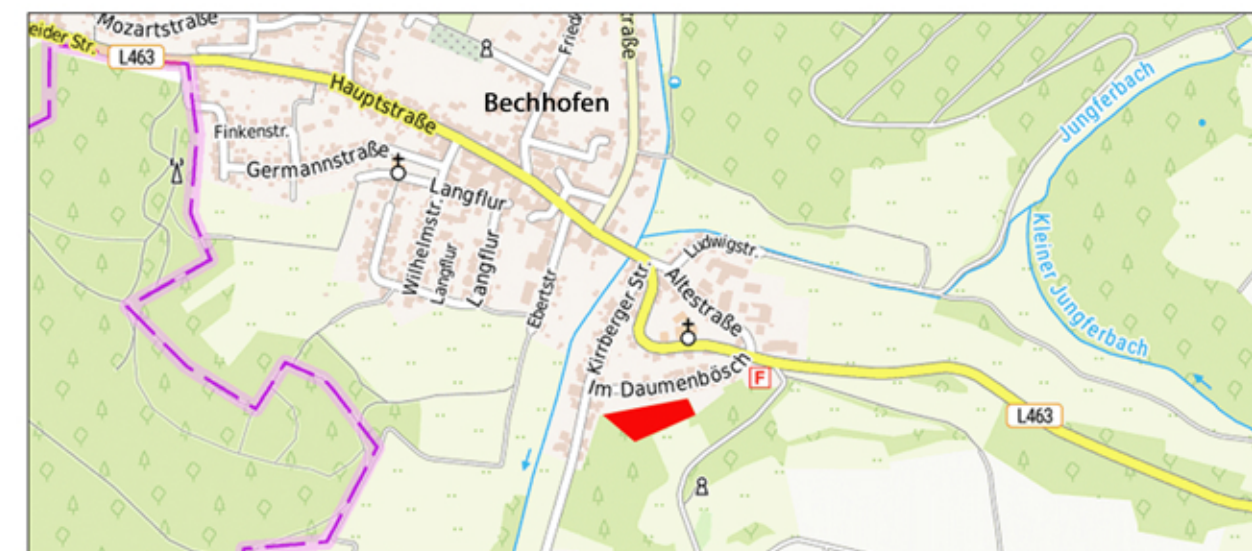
Mozartstraße
eider Str.
L463
Hauptstraße
Bechhofen
Fried
traße
Finkenstr.
Germannstraße
Langflur
Wilhelmstr.
Langflur
Langflur
Ebertstr.
Kirrberger Str.
Ludwigstr.
Altestraße
Im Daumenbösch
F
L463
Jungferbach
Kleiner Jungferbach